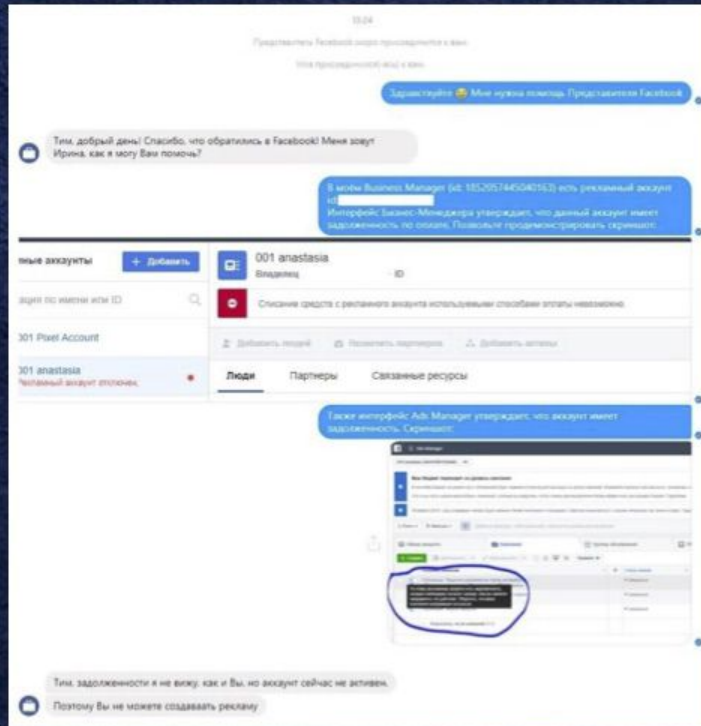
15:24

Представитель Facebook скоро присоединится к вам.

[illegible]

Здравствуйте 😂 Мне нужна помощь Представителя Facebook

Тим, добрый день! Спасибо, что обратились в Facebook! Меня зовут Ирина, как я могу Вам помочь?

В моём Business Manager (id: 1852957445040163) есть рекламный аккаунт id: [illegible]
Интерфейс Бизнес-Менеджера утверждает, что данный аккаунт имеет задолженность по оплате. Позвольте продемонстрировать скриншот:

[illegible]ные аккаунты
+ Добавить
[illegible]ация по имени или ID
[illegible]001 Pixel Account
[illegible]001 anastasia
Рекламный аккаунт отключен.

001 anastasia
Владелец ID
Списание средств с рекламного аккаунта используемым способом оплаты невозможно.
Добавить людей
Назначить партнеров
Добавить активы
Люди
Партнеры
Связанные ресурсы

Также интерфейс Ads Manager утверждает, что аккаунт имеет задолженность. Скриншот:

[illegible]

Тим, задолженности я не вижу, как и Вы, но аккаунт сейчас не активен.

Поэтому Вы не можете создавать рекламу